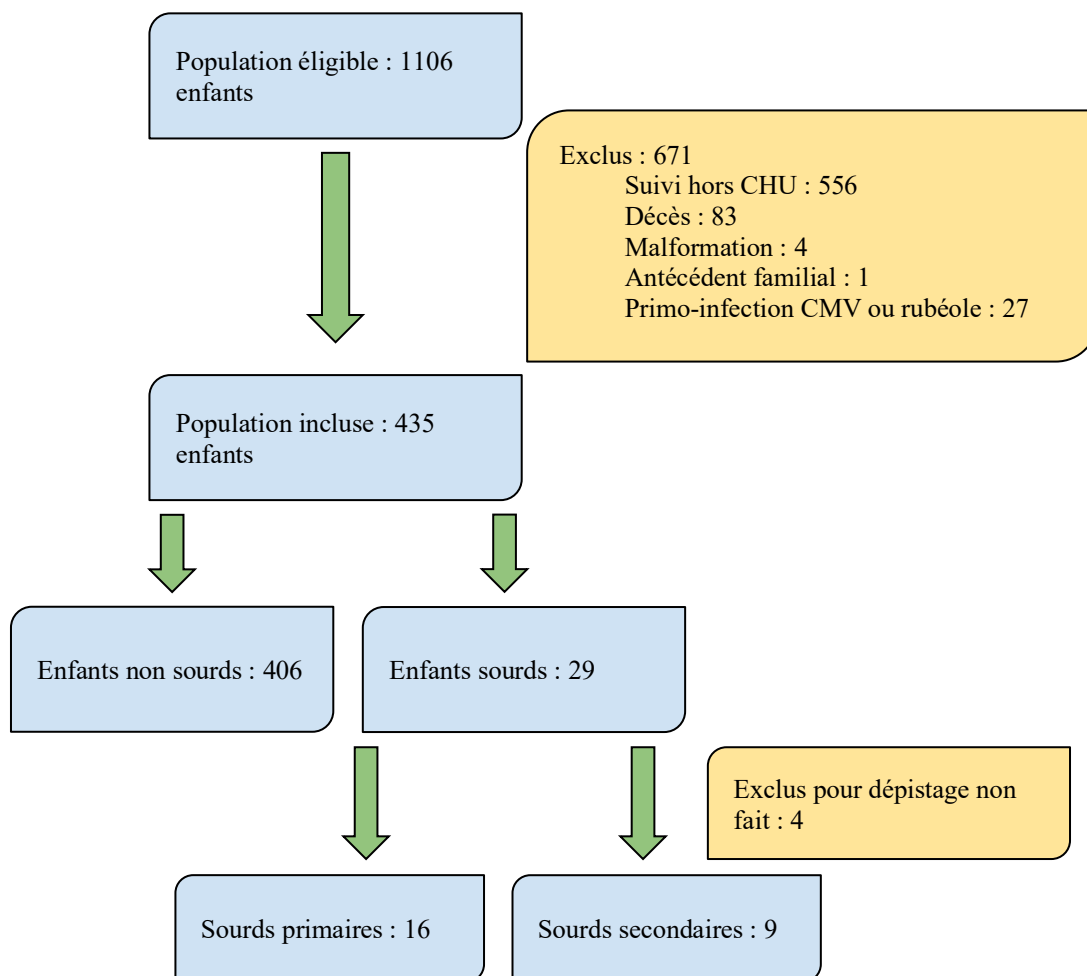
Population éligible : 1106 enfants

Exclus : 671
Suivi hors CHU : 556
Décès : 83
Malformation : 4
Antécédent familial : 1
Primo-infection CMV ou rubéole : 27

Population incluse : 435 enfants

Enfants non sourds : 406

Enfants sourds : 29

Exclus pour dépistage non fait : 4

Sourds primaires : 16

Sourds secondaires : 9